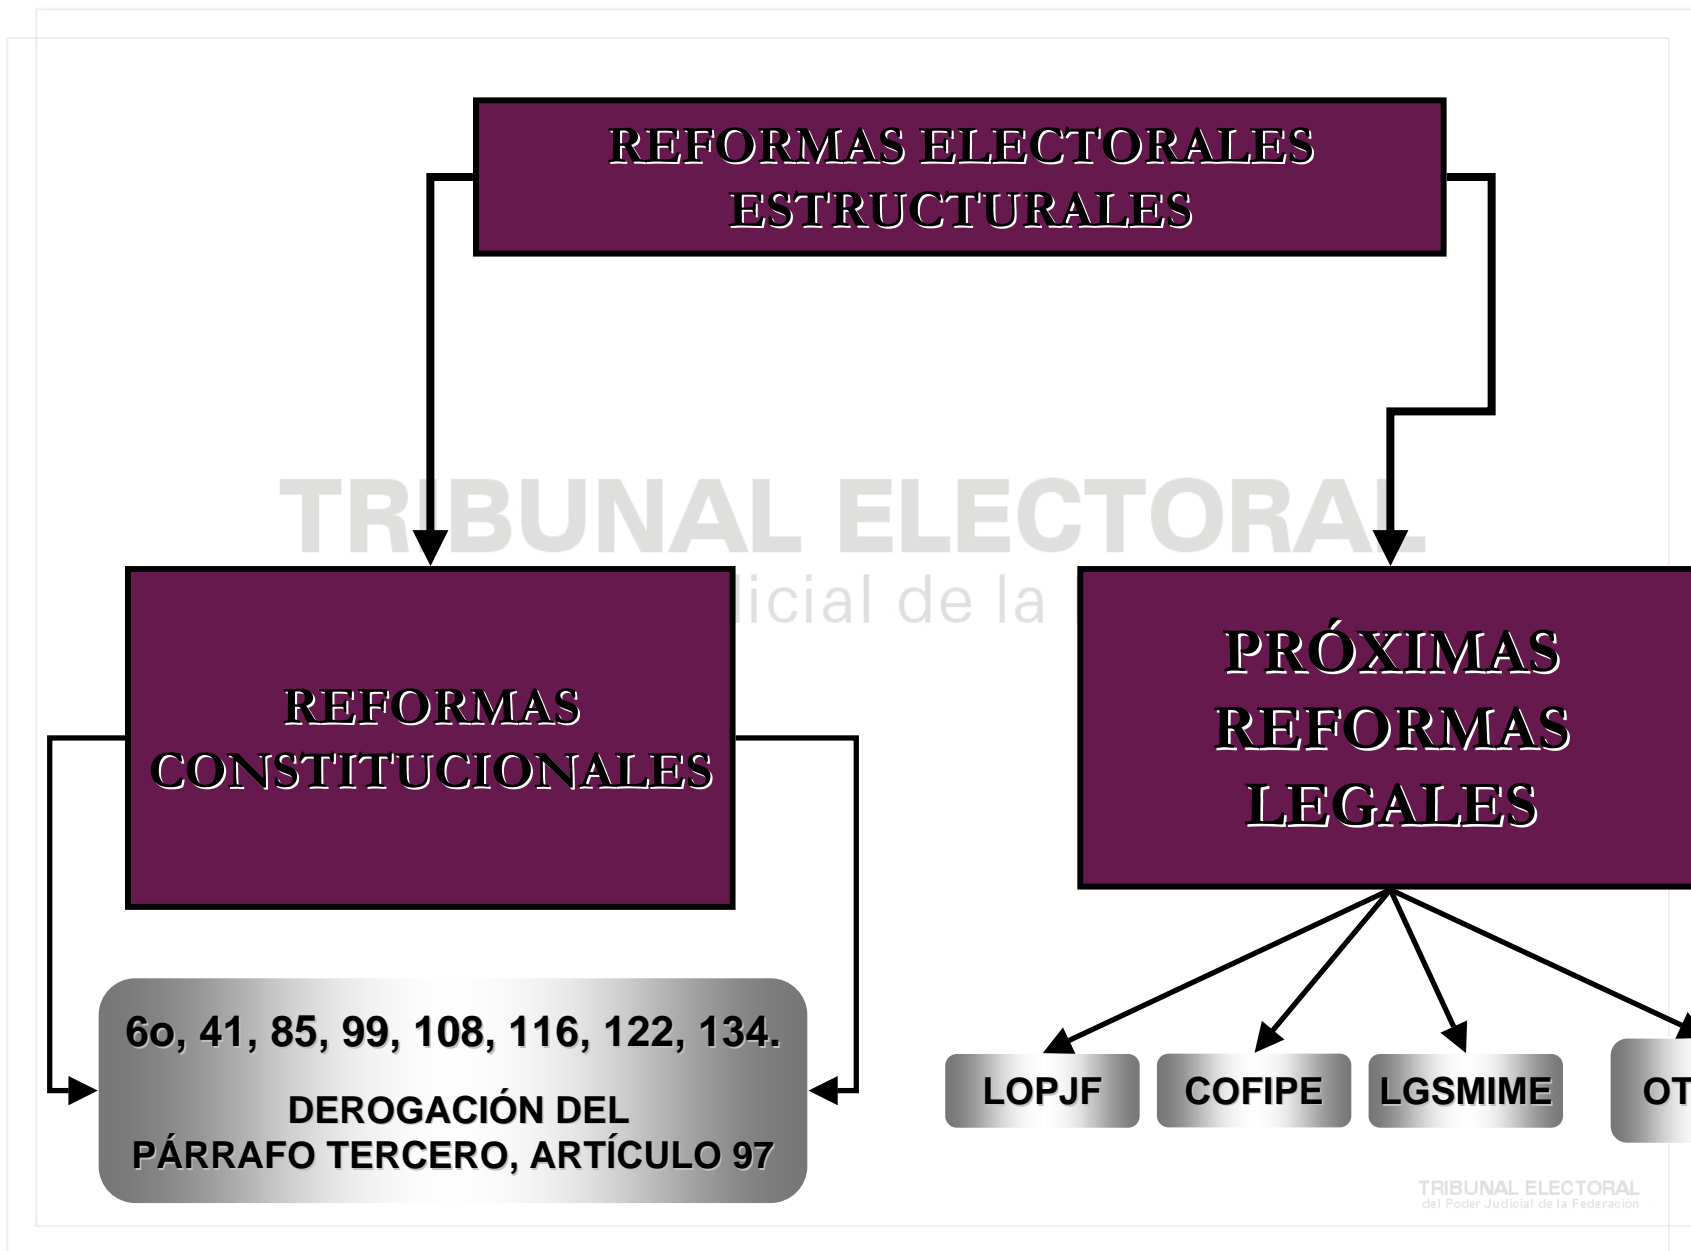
REFORMAS ELECTORALES ESTRUCTURALES

TRIBUNAL ELECTORAL
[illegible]licial de la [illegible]

REFORMAS CONSTITUCIONALES

PRÓXIMAS REFORMAS LEGALES

6o, 41, 85, 99, 108, 116, 122, 134.

DEROGACIÓN DEL PÁRRAFO TERCERO, ARTÍCULO 97

LOPJF

COFIPE

LGSMIME

OT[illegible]

TRIBUNAL ELECTORAL
del Poder Judicial de la Federación